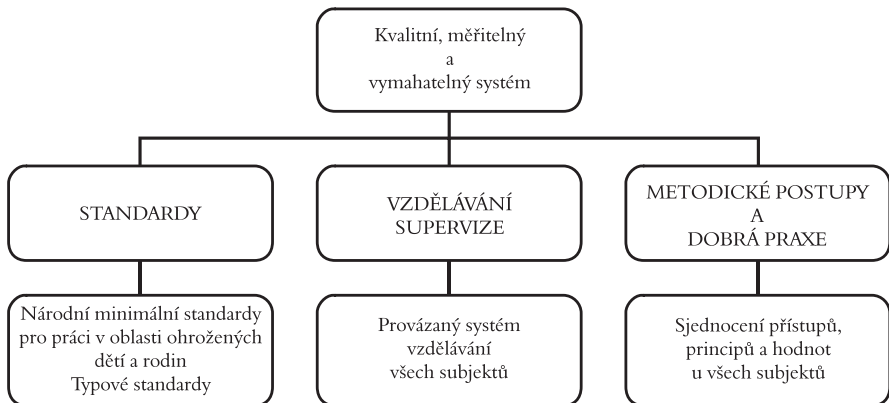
Kvalitní, měřitelný
a
vymahatelný systém

STANDARDY

VZDĚLÁVÁNÍ
SUPERVIZE

METODICKÉ POSTUPY
A
DOBRÁ PRAXE

Národní minimální standardy pro práci v oblasti ohrožených dětí a rodin
Typové standardy

Provázaný systém vzdělávání všech subjektů

Sjednocení přístupů, principů a hodnot u všech subjektů